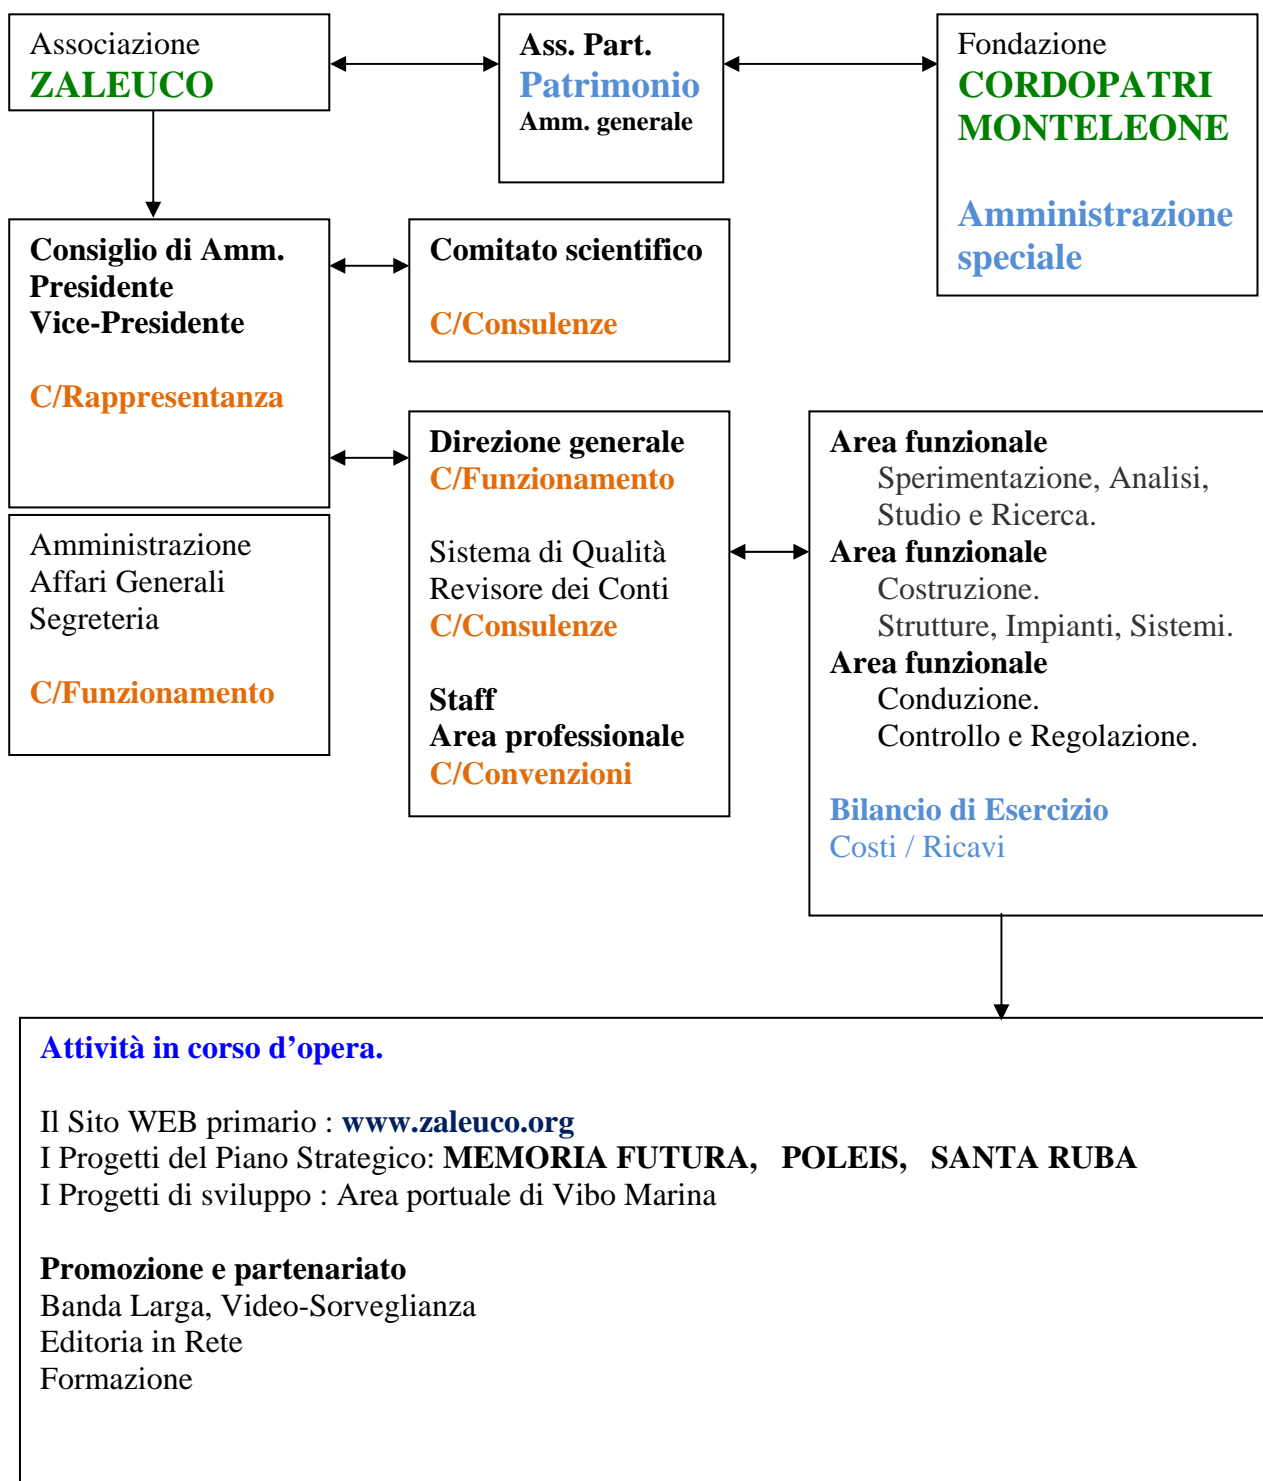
Associazione
ZALEUCO

Ass. Part.
Patrimonio
Amm. generale

Fondazione
CORDOPATRI
MONTELEONE

Amministrazione
speciale

Consiglio di Amm.
Presidente
Vice-Presidente

C/Rappresentanza

Comitato scientifico

C/Consulenze

Direzione generale
C/Funzionamento

Sistema di Qualità
Revisore dei Conti
C/Consulenze

Staff
Area professionale
C/Convenzioni

Area funzionale
Sperimentazione, Analisi,
Studio e Ricerca.
Area funzionale
Costruzione.
Strutture, Impianti, Sistemi.
Area funzionale
Conduzione.
Controllo e Regolazione.

Bilancio di Esercizio
Costi / Ricavi

Amministrazione
Affari Generali
Segreteria

C/Funzionamento

Attività in corso d'opera.

Il Sito WEB primario : www.zaleuco.org
I Progetti del Piano Strategico: MEMORIA FUTURA, POLEIS, SANTA RUBA
I Progetti di sviluppo : Area portuale di Vibo Marina

Promozione e partenariato
Banda Larga, Video-Sorveglianza
Editoria in Rete
Formazione